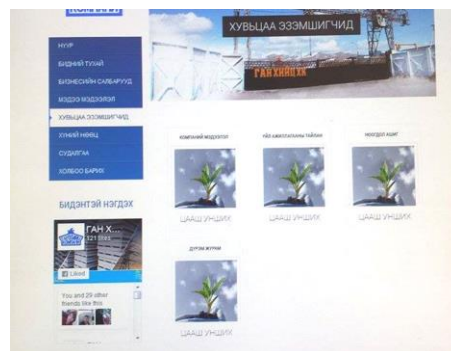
КОМПАНИ

НҮҮР
БИДНИЙ ТУХАЙ
БИЗНЕСИЙН САЛБАРУУД
МЭДЭЭ МЭДЭЭЛЭЛ
ХУВЬЦАА ЭЗЭМШИГЧИД
ХҮНИЙ НӨӨЦ
СУДАЛГАА
ХОЛБОО БАРИХ

БИДЭНТЭЙ НЭГДЭЭ

ГАН Х...
121 likes
Liked
You and 29 other friends like this

ХУВЬЦАА ЭЗЭМШИГЧИД
ГАН ХИЙЦ

КОМПАНИЙ МЭДЭЭЛЭЛ
ТӨЛ АВАГЛАЛТЫН ТАЙЛАН
НОГДОЛ АШИГ
ДҮРЭМ ЖУРАМ

ЦААШ УНШИХ
ЦААШ УНШИХ
ЦААШ УНШИХ
ЦААШ УНШИХ